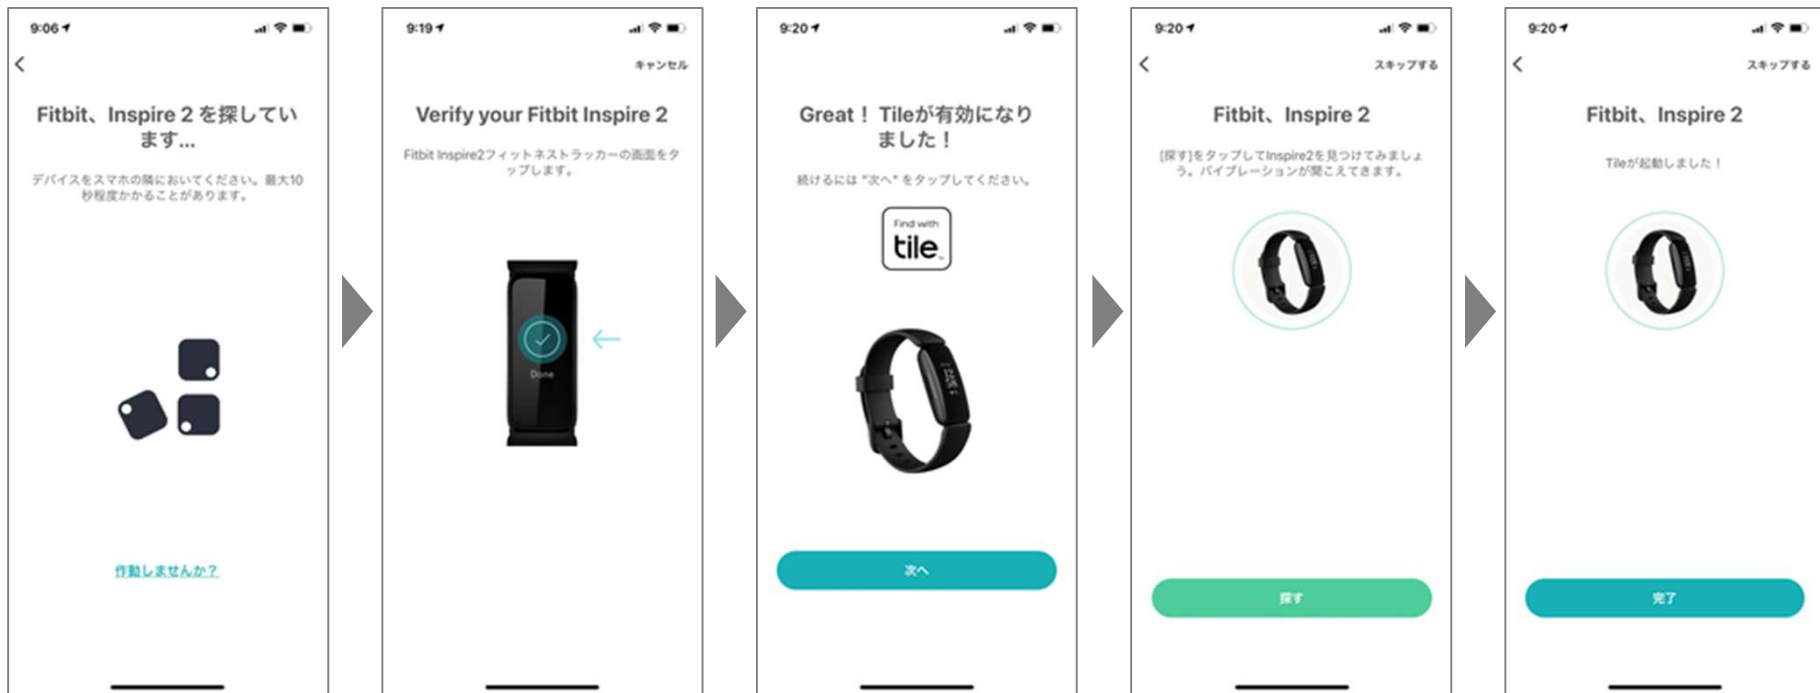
9:06

Fitbit、Inspire 2 を探しています...

デバイスをスマホの隣においてください。最大10秒程度かかることがあります。

作動しませんか？

9:19

キャンセル

Verify your Fitbit Inspire 2

Fitbit Inspire2フィットネストラッカーの画面をタップします。

Done

9:20

Great！ Tileが有効になりました！

続けるには "次へ" をタップしてください。

Find with tile

次へ

9:20

スキップする

Fitbit、Inspire 2

[探す]をタップしてInspire2を見つけてみましょう。バイブレーションが聞こえてきます。

探す

9:20

スキップする

Fitbit、Inspire 2

Tileが起動しました！

完了